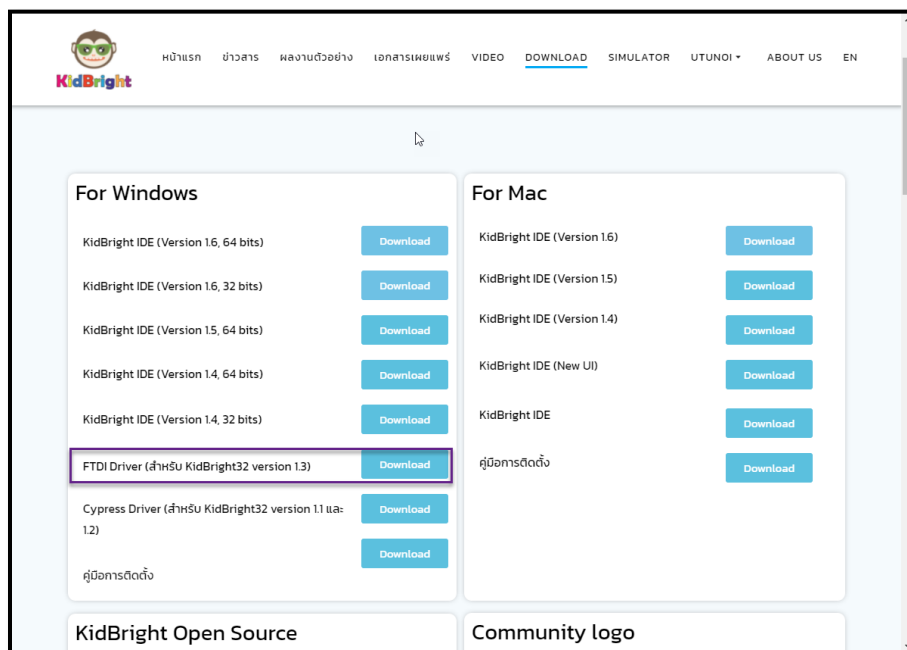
KidBright

หน้าแรก ข่าวสาร ผลงานตัวอย่าง เอกสารเผยแพร่ VIDEO DOWNLOAD SIMULATOR UTUNOI ▾ ABOUT US EN

For Windows

KidBright IDE (Version 1.6, 64 bits) Download

KidBright IDE (Version 1.6, 32 bits) Download

KidBright IDE (Version 1.5, 64 bits) Download

KidBright IDE (Version 1.4, 64 bits) Download

KidBright IDE (Version 1.4, 32 bits) Download

FTDI Driver (สำหรับ KidBright32 version 1.3) Download

Cypress Driver (สำหรับ KidBright32 version 1.1 และ 1.2) Download

คู่มือการติดตั้ง Download

For Mac

KidBright IDE (Version 1.6) Download

KidBright IDE (Version 1.5) Download

KidBright IDE (Version 1.4) Download

KidBright IDE (New UI) Download

KidBright IDE Download

คู่มือการติดตั้ง Download

KidBright Open Source

Community logo